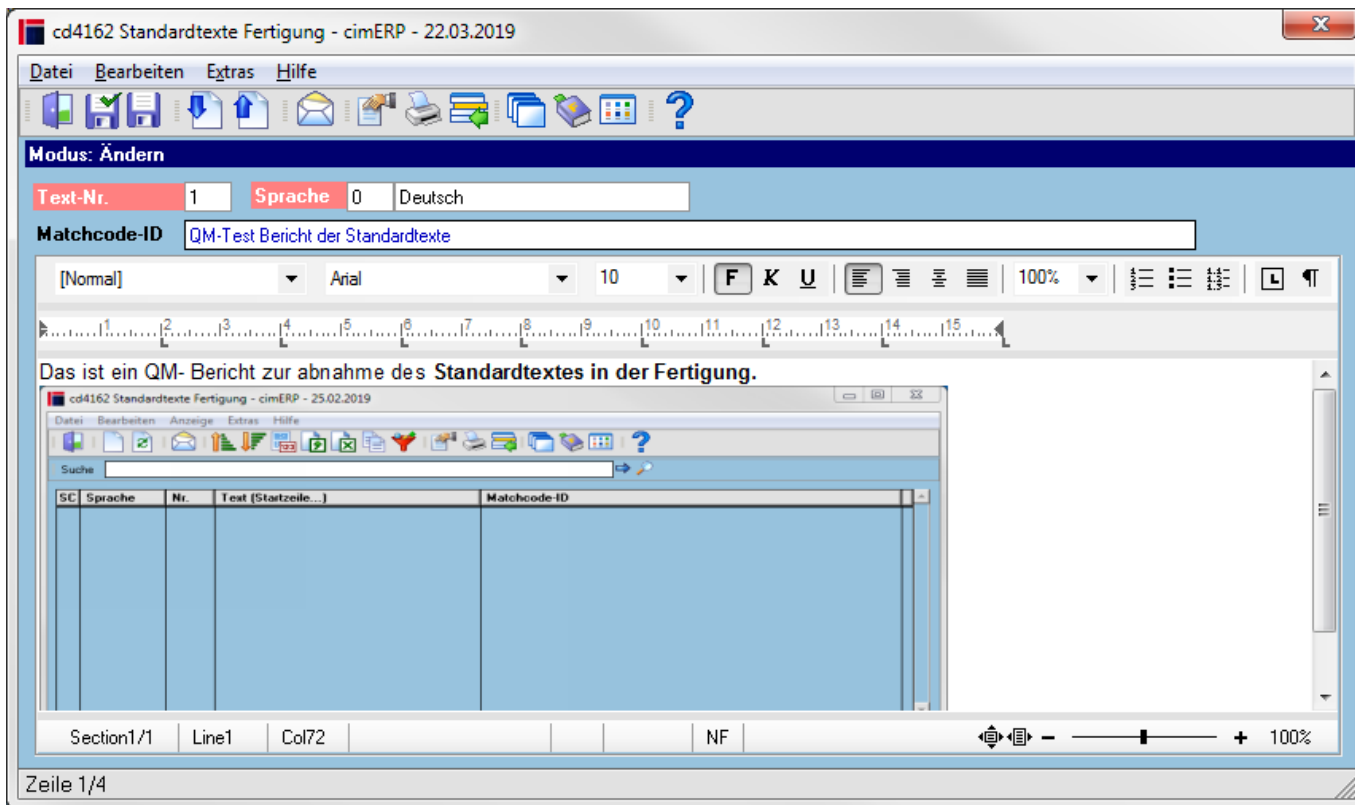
cd4162 Standardtexte Fertigung - cimERP - 22.03.2019

Datei Bearbeiten Extras Hilfe

Modus: Ändern

Text-Nr. 1 Sprache 0 Deutsch

Matchcode-ID QM-Test Bericht der Standardtexte

[Normal] Arial 10 F K U 100%

1 2 3 4 5 6 7 8 9 10 11 12 13 14 15

Das ist ein QM- Bericht zur abnahme des **Standardtextes in der Fertigung.**

cd4162 Standardtexte Fertigung - cimERP - 25.02.2019

Datei Bearbeiten Anzeige Extras Hilfe

Suche

| SC | Sprache | Nr. | Text (Startzeile...) | Matchcode-ID |
|---|---|---|---|---|

Section1/1 Line1 Col72 NF 100%

Zeile 1/4